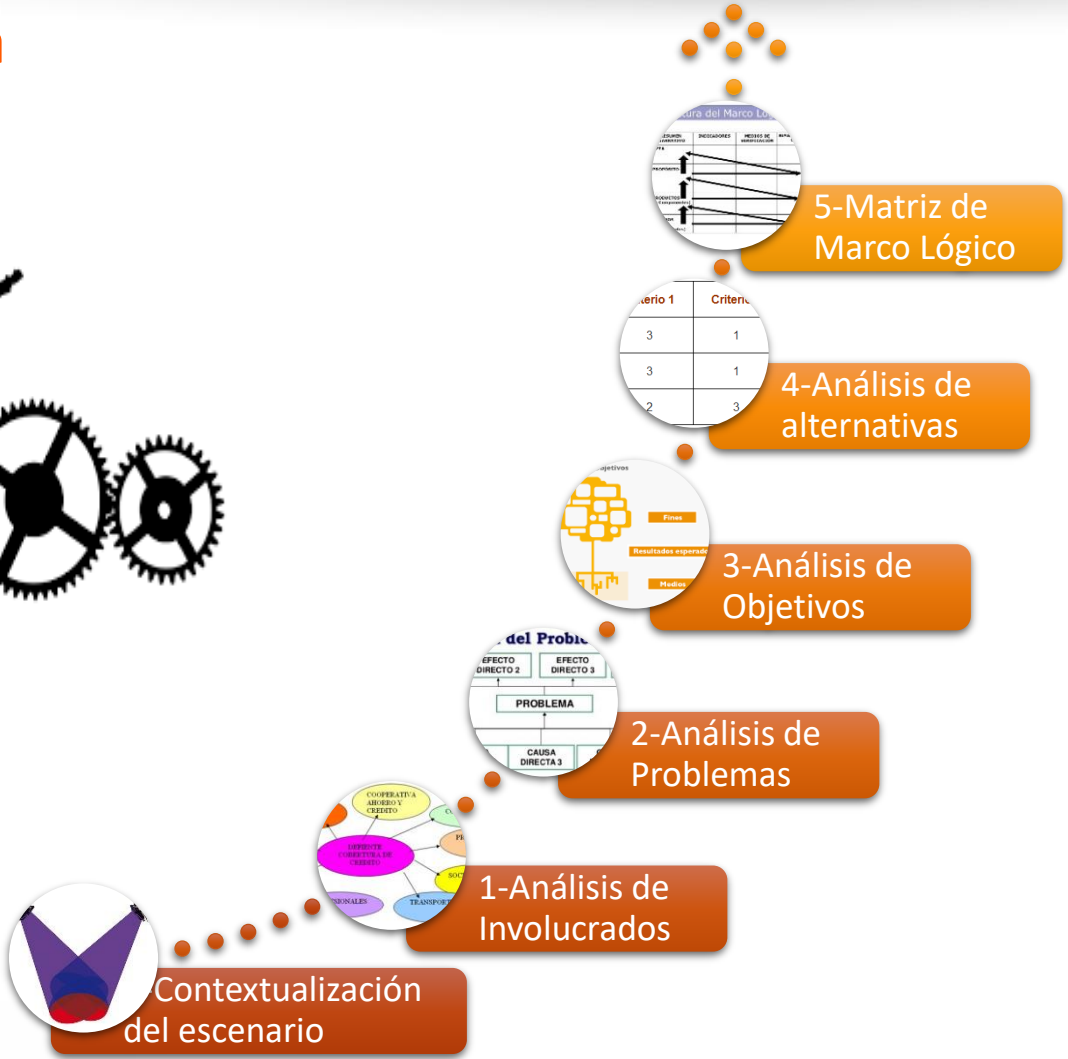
cura del Marco Ló

RESUMEN NARRATIVO | INDICADORES | MEDIOS DE VERIFICACIÓN

5-Matriz de Marco Lógico

terio 1 | Criteri
3 | 1
3 | 1
2 | 3

4-Análisis de alternativas

jetivos

Fines

Resultados esperado

Medios

3-Análisis de Objetivos

del Proble

EFECTO DIRECTO 2

EFECTO DIRECTO 3

PROBLEMA

CAUSA DIRECTA 3

2-Análisis de Problemas

COOPERATIVA AHORRO Y CREDITO

DEFICIENTE COBERTURA DE CREDITO

TRANSPORT

SIONALES

SOC

PR

C

1-Análisis de Involucrados

Contextualización del escenario